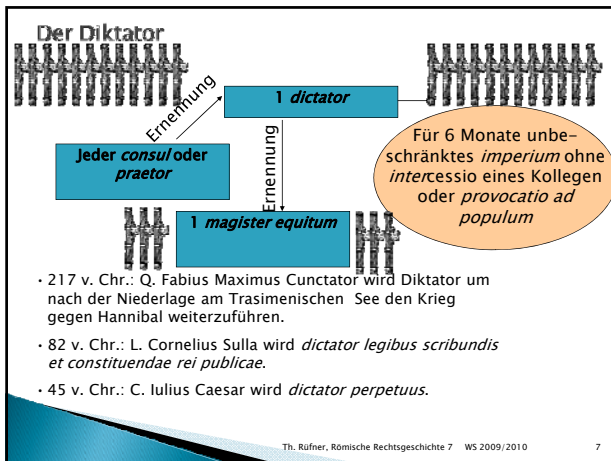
Der Diktator

Ernennung

1 *dictator*

Ernennung

Jeder *consul* oder *praetor*

Für 6 Monate unbeschränktes *imperium* ohne *inter*cessio eines Kollegen oder *provocatio ad populum*

1 *magister equitum*

• 217 v. Chr.: Q. Fabius Maximus Cunctator wird Diktator um nach der Niederlage am Trasimenischen See den Krieg gegen Hannibal weiterzuführen.

• 82 v. Chr.: L. Cornelius Sulla wird *dictator legibus scribundis et constituendae rei publicae*.

• 45 v. Chr.: C. Iulius Caesar wird *dictator perpetuus*.

Th. Rüfner, Römische Rechtsgeschichte 7 WS 2009/2010 7